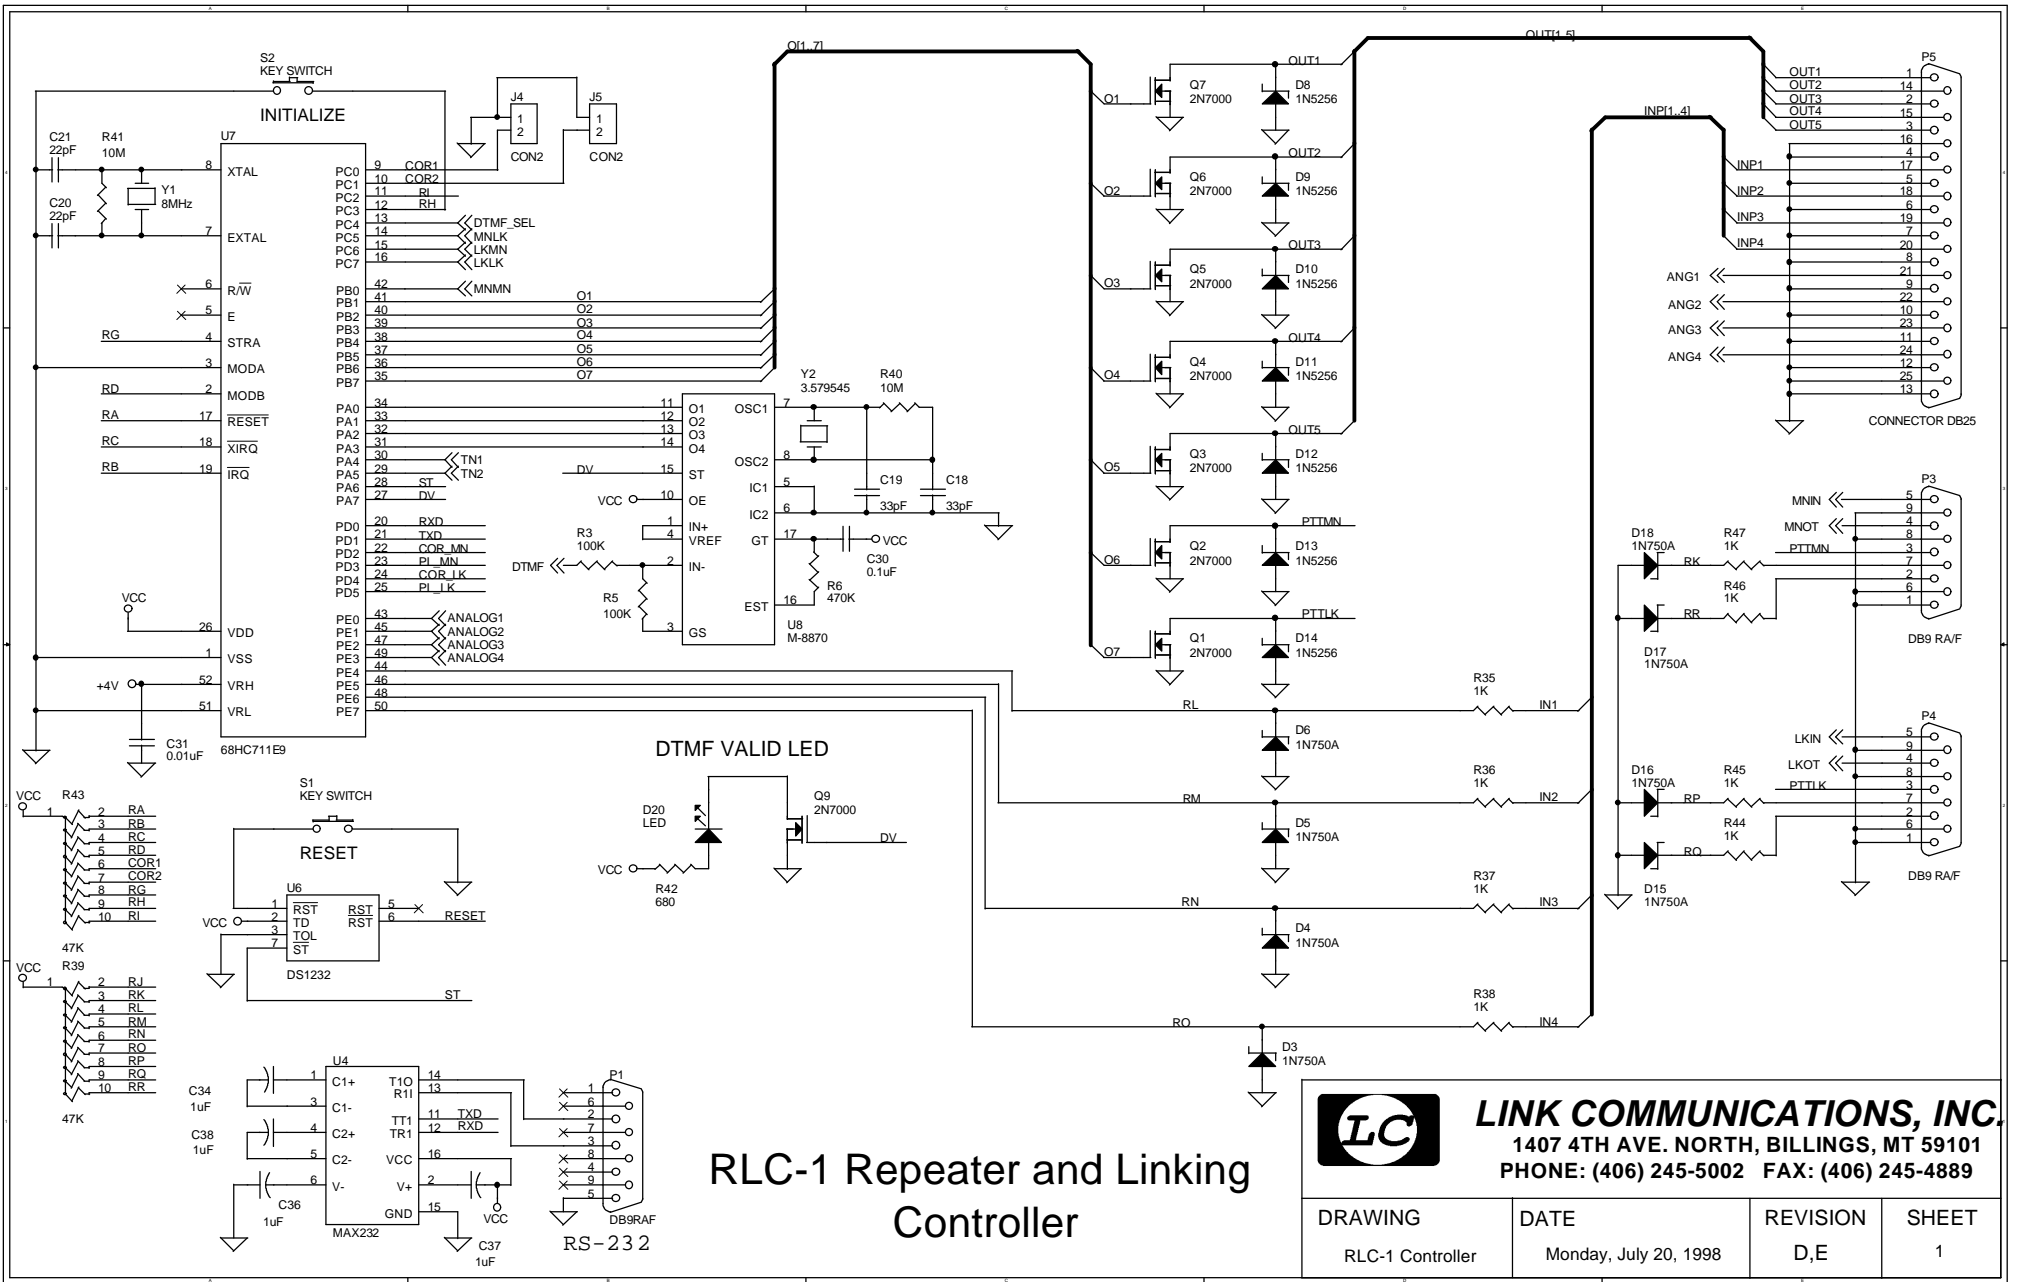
S2
KEY SWITCH
INITIALIZE

J4
1
2
CON2

J5
1
2
CON2

C21
22pF
R41
10M
Y1
8MHz
C20
22pF

U7
8 XTAL
7 EXTAL
6 R/$\overline{W}$
5 E
RG 4 STRA
3 MODA
RD 2 MODB
RA 17 $\overline{RESET}$
RC 18 $\overline{XIRQ}$
RB 19 $\overline{IRQ}$
VCC
26 VDD
1 VSS
+4V 52 VRH
51 VRL
C31
0.01uF
68HC711E9

PC0 9 COR1
PC1 10 COR2
PC2 11 RI
PC3 12 RH
PC4 13 DTMF_SEL
PC5 14 MNLK
PC6 15 LKMN
PC7 16 LKLK
PB0 42 MNMN
PB1 41 O1
PB2 40 O2
PB3 39 O3
PB4 38 O4
PB5 37 O5
PB6 36 O6
PB7 35 O7
PA0 34
PA1 33
PA2 32
PA3 31
PA4 30 TN1
PA5 29 TN2
PA6 28 ST
PA7 27 DV
PD0 20 RXD
PD1 21 TXD
PD2 22 COR_MN
PD3 23 PI_MN
PD4 24 COR_LK
PD5 25 PI_LK
PE0 43 ANALOG1
PE1 45 ANALOG2
PE2 47 ANALOG3
PE3 49 ANALOG4
PE4 44
PE5 46
PE6 48
PE7 50

O[1..7]

U8
M-8870
11 O1
12 O2
13 O3
14 O4
DV 15 ST
VCC 10 OE
1 IN+
4 VREF
2 IN-
3 GS
OSC1 7
OSC2 8
IC1 5
IC2 6
GT 17
EST 16
R3
100K
DTMF
R5
100K
Y2
3.579545
R40
10M
C19
33pF
C18
33pF
C30
0.1uF
VCC
R6
470K

O1 Q7 2N7000 D8 1N5256 OUT1
O2 Q6 2N7000 D9 1N5256 OUT2
O3 Q5 2N7000 D10 1N5256 OUT3
O4 Q4 2N7000 D11 1N5256 OUT4
O5 Q3 2N7000 D12 1N5256 OUT5
O6 Q2 2N7000 D13 1N5256 PTTMN
O7 Q1 2N7000 D14 1N5256 PTTLK

OUT[1..5]
INP[1..4]

P5
OUT1 1
OUT2 14
OUT3 2
OUT4 15
OUT5 3
16
INP1 4
17
5
INP2 18
6
INP3 19
7
INP4 20
8
ANG1 21
9
ANG2 22
10
ANG3 23
11
ANG4 24
12
25
13
CONNECTOR DB25

P3
MNIN 5
9
MNOT 4
8
PTTMN 3
7
2
6
1
DB9 RA/F
D18
1N750A
R47
1K
RK
R46
1K
RR
D17
1N750A

P4
LKIN 5
9
LKOT 4
8
PTTLK 3
7
2
6
1
DB9 RA/F
D16
1N750A
R45
1K
RP
R44
1K
RQ
D15
1N750A

RL R35 1K IN1
D6 1N750A
RM R36 1K IN2
D5 1N750A
RN R37 1K IN3
D4 1N750A
RO R38 1K IN4
D3 1N750A

DTMF VALID LED
D20
LED
Q9
2N7000
DV
VCC
R42
680

VCC R43
1
2 RA
3 RB
4 RC
5 RD
6 COR1
7 COR2
8 RG
9 RH
10 RI
47K

VCC R39
1
2 RJ
3 RK
4 RL
5 RM
6 RN
7 RO
8 RP
9 RQ
10 RR
47K

S1
KEY SWITCH
RESET
U6
VCC 1 $\overline{RST}$
2 TD
3 TOL
7 $\overline{ST}$
$\overline{RST}$ 5
RST 6 RESET
DS1232
ST

U4
1 C1+
3 C1-
4 C2+
5 C2-
6 V-
T1O 14
R1I 13
TT1 11 TXD
TR1 12 RXD
VCC 16
V+ 2
GND 15
MAX232
C34
1uF
C38
1uF
C36
1uF
C37
1uF
VCC

P1
1
6
2
7
3
8
4
9
5
DB9RAF
RS-232

RLC-1 Repeater and Linking Controller

LC
LINK COMMUNICATIONS, INC.
1407 4TH AVE. NORTH, BILLINGS, MT 59101
PHONE: (406) 245-5002 FAX: (406) 245-4889

| DRAWING | DATE | REVISION | SHEET |
|---|---|---|---|
| RLC-1 Controller | Monday, July 20, 1998 | D,E | 1 |